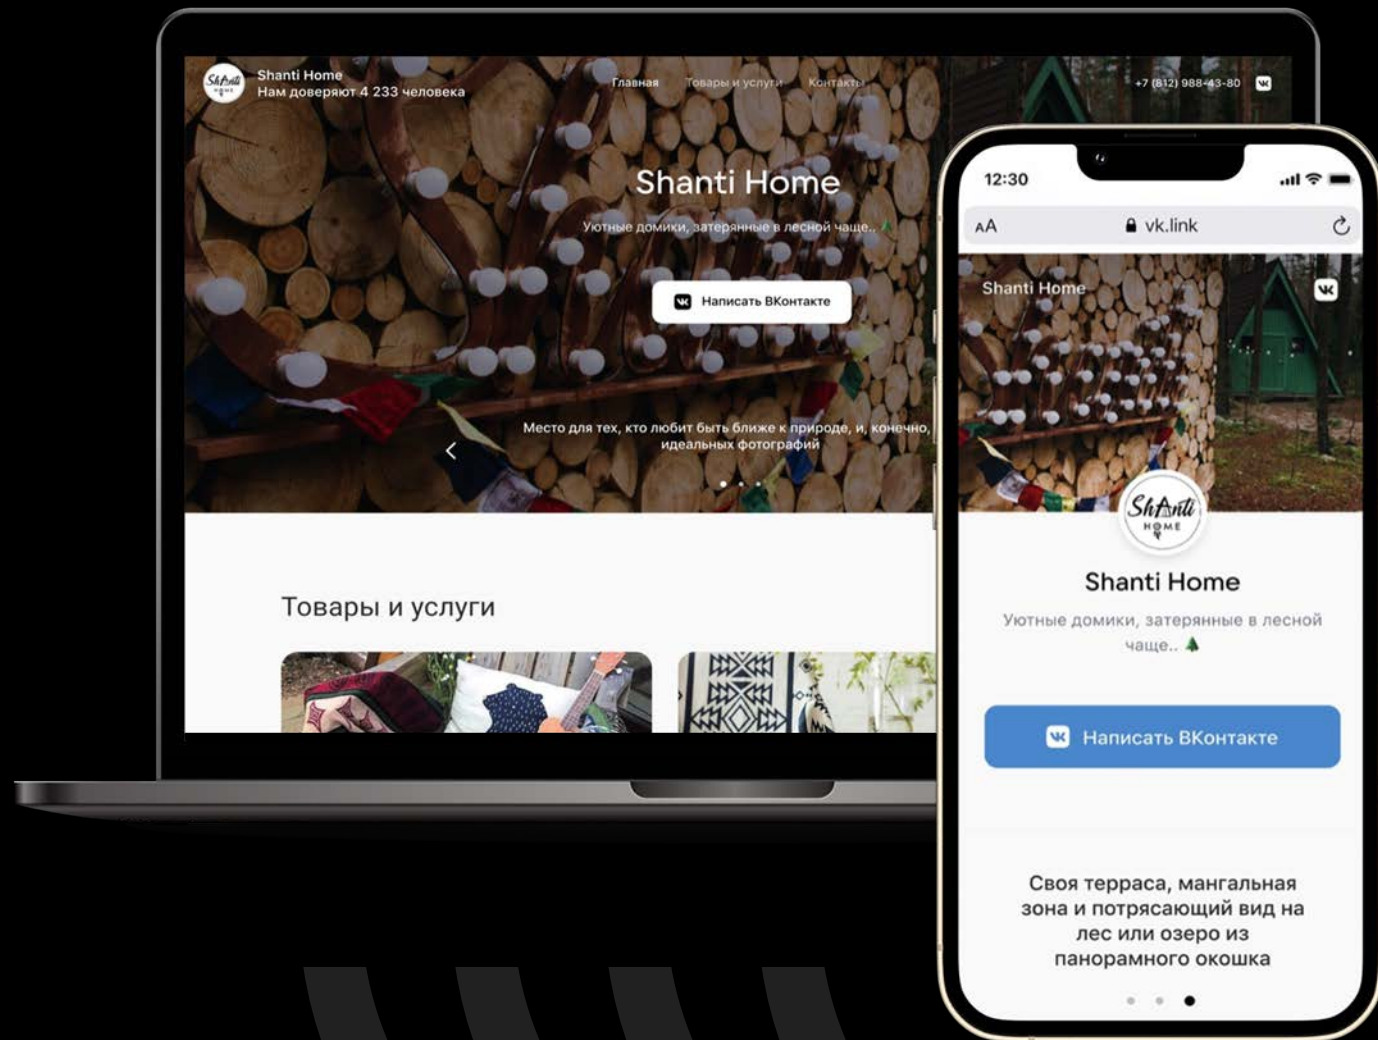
ShAnti HOME

Shanti Home
Нам доверяют 4 233 человека

Главная Товары и услуги Контакты

+7 (812) 988-43-80

Shanti Home

Уютные домики, затерянные в лесной чаще..

Написать ВКонтакте

Место для тех, кто любит быть ближе к природе, и, конечно, идеальных фотографий

Товары и услуги

12:30

AA vk.link

Shanti Home

ShAnti HOME

Shanti Home

Уютные домики, затерянные в лесной чаще..

Написать ВКонтакте

Своя терраса, мангальная зона и потрясающий вид на лес или озеро из панорамного окошка